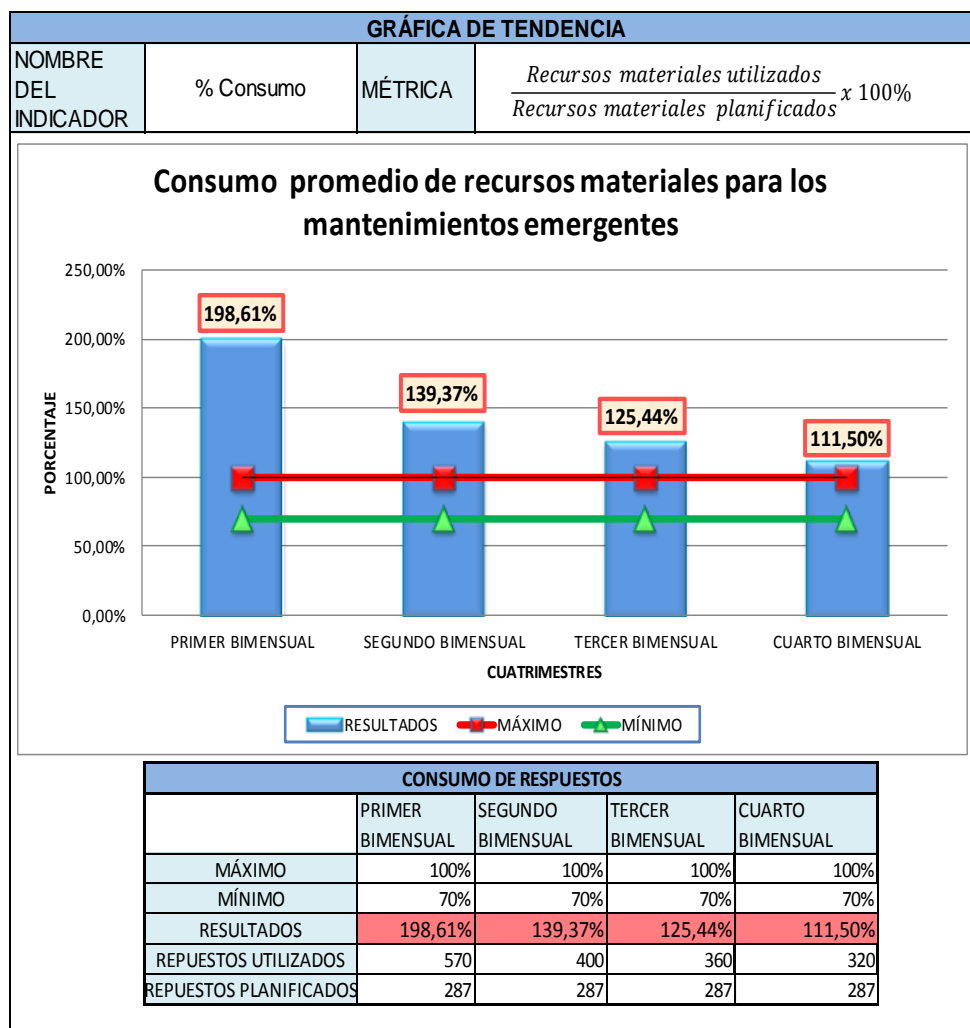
GRÁFICA DE TENDENCIA

| NOMBRE DEL INDICADOR | % Consumo | MÉTRICA | $\frac{Recursos\ materiales\ utilizados}{Recursos\ materiales\ planificados} x\ 100\%$ |
|---|---|---|---|

Consumo promedio de recursos materiales para los mantenimientos emergentes

250,00%
200,00%
150,00%
100,00%
50,00%
0,00%

PORCENTAJE

198,61%
139,37%
125,44%
111,50%

PRIMER BIMENSUAL
SEGUNDO BIMENSUAL
TERCER BIMENSUAL
CUARTO BIMENSUAL

CUATRIMESTRES

RESULTADOS
MÁXIMO
MÍNIMO

CONSUMO DE RESPUESTOS

| | PRIMER BIMENSUAL | SEGUNDO BIMENSUAL | TERCER BIMENSUAL | CUARTO BIMENSUAL |
|---|---|---|---|---|
| MÁXIMO | 100% | 100% | 100% | 100% |
| MÍNIMO | 70% | 70% | 70% | 70% |
| RESULTADOS | 198,61% | 139,37% | 125,44% | 111,50% |
| REPUESTOS UTILIZADOS | 570 | 400 | 360 | 320 |
| REPUESTOS PLANIFICADOS | 287 | 287 | 287 | 287 |